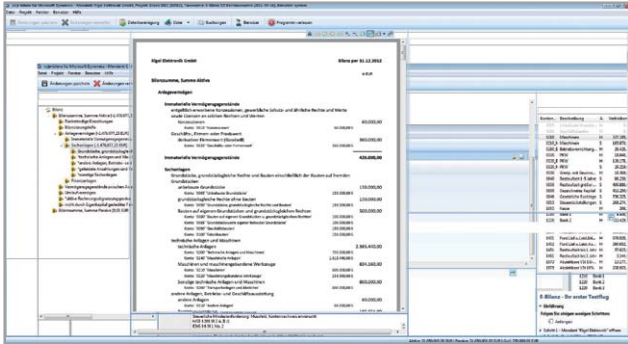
Eigel Elektronik GmbH

Bilanz per 31.12.2012

Bilanzsumme, Summe Aktiva

Anlagevermögen

Immaterielle Vermögensgegenstände

Grundstücke

Sachanlagen

technische Anlagen und Maschinen

2.365.410,00

Maschinen und maschinengebundene Werkzeuge

andere Anlagen, Betriebs- und Geschäftsausstattung

E-Bilanz - Ihr erster Testflug

Einführung